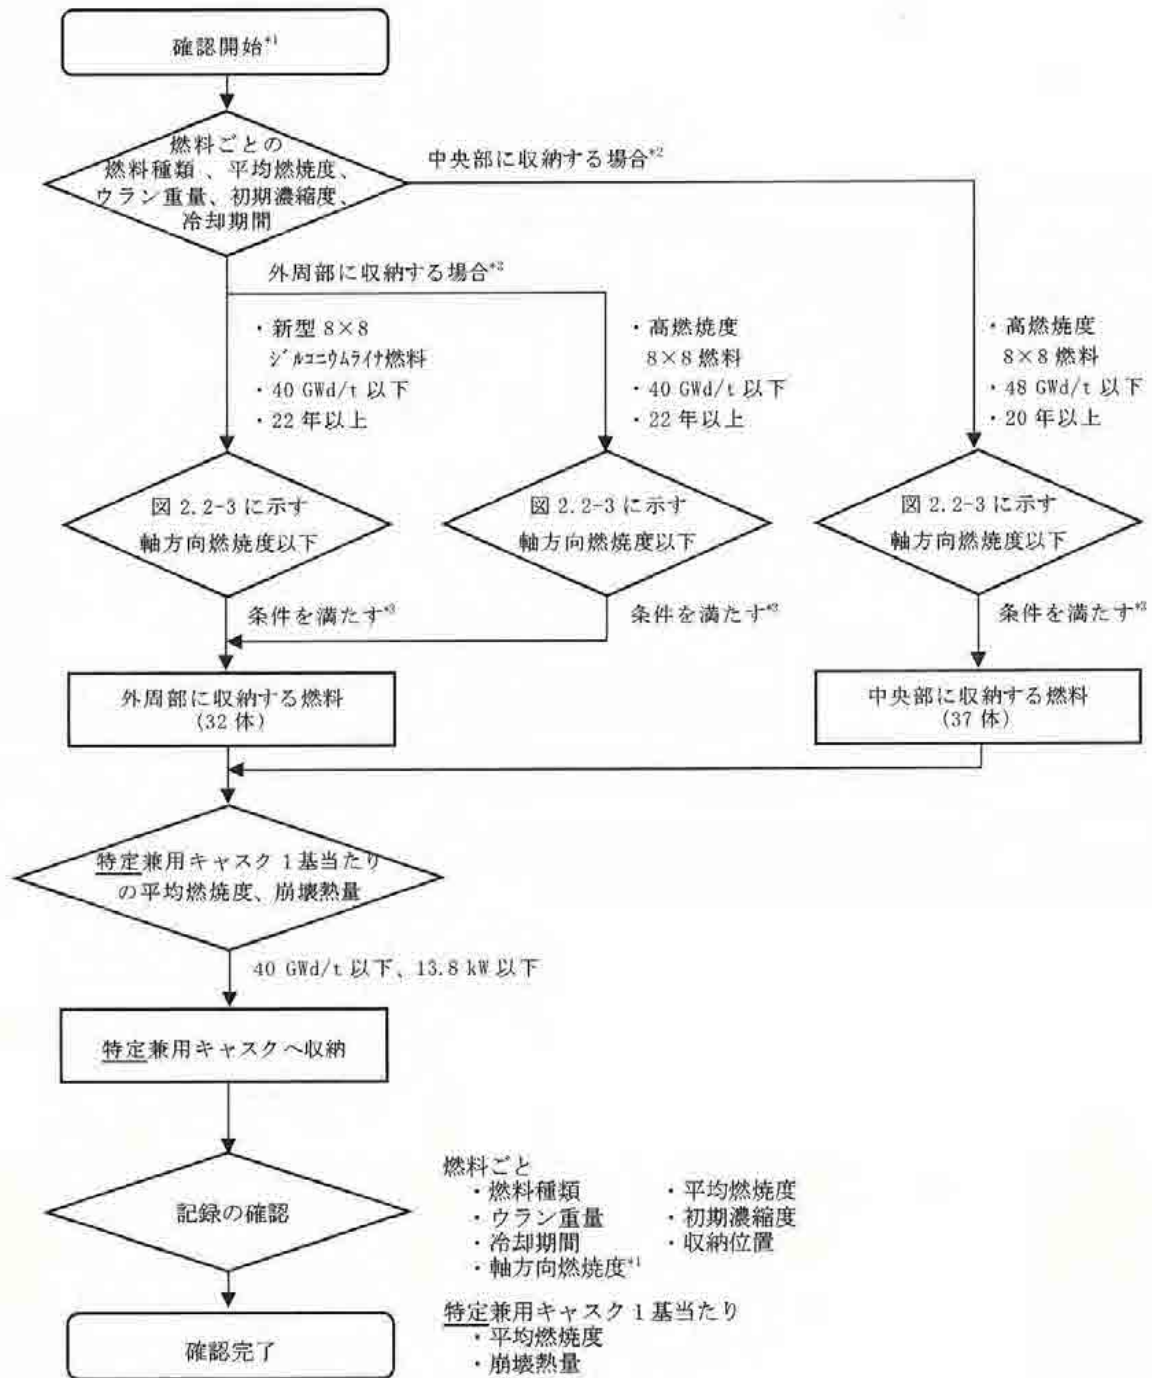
確認開始$^{*1}$

燃料ごとの
燃料種類、平均燃焼度、ウラン重量、初期濃縮度、冷却期間

中央部に収納する場合$^{*2}$

外周部に収納する場合$^{*2}$

・新型 8×8 ジルコニウムライナ燃料
・40 GWd/t 以下
・22 年以上

・高燃焼度 8×8 燃料
・40 GWd/t 以下
・22 年以上

・高燃焼度 8×8 燃料
・48 GWd/t 以下
・20 年以上

図 2.2-3 に示す
軸方向燃焼度以下

図 2.2-3 に示す
軸方向燃焼度以下

図 2.2-3 に示す
軸方向燃焼度以下

条件を満たす$^{*3}$

条件を満たす$^{*3}$

条件を満たす$^{*3}$

外周部に収納する燃料
(32 体)

中央部に収納する燃料
(37 体)

特定兼用キャスク 1 基当たりの平均燃焼度、崩壊熱量

40 GWd/t 以下、13.8 kW 以下

特定兼用キャスクへ収納

記録の確認

燃料ごと
・燃料種類
・ウラン重量
・冷却期間
・軸方向燃焼度$^{*1}$
・平均燃焼度
・初期濃縮度
・収納位置

特定兼用キャスク 1 基当たり
・平均燃焼度
・崩壊熱量

確認完了